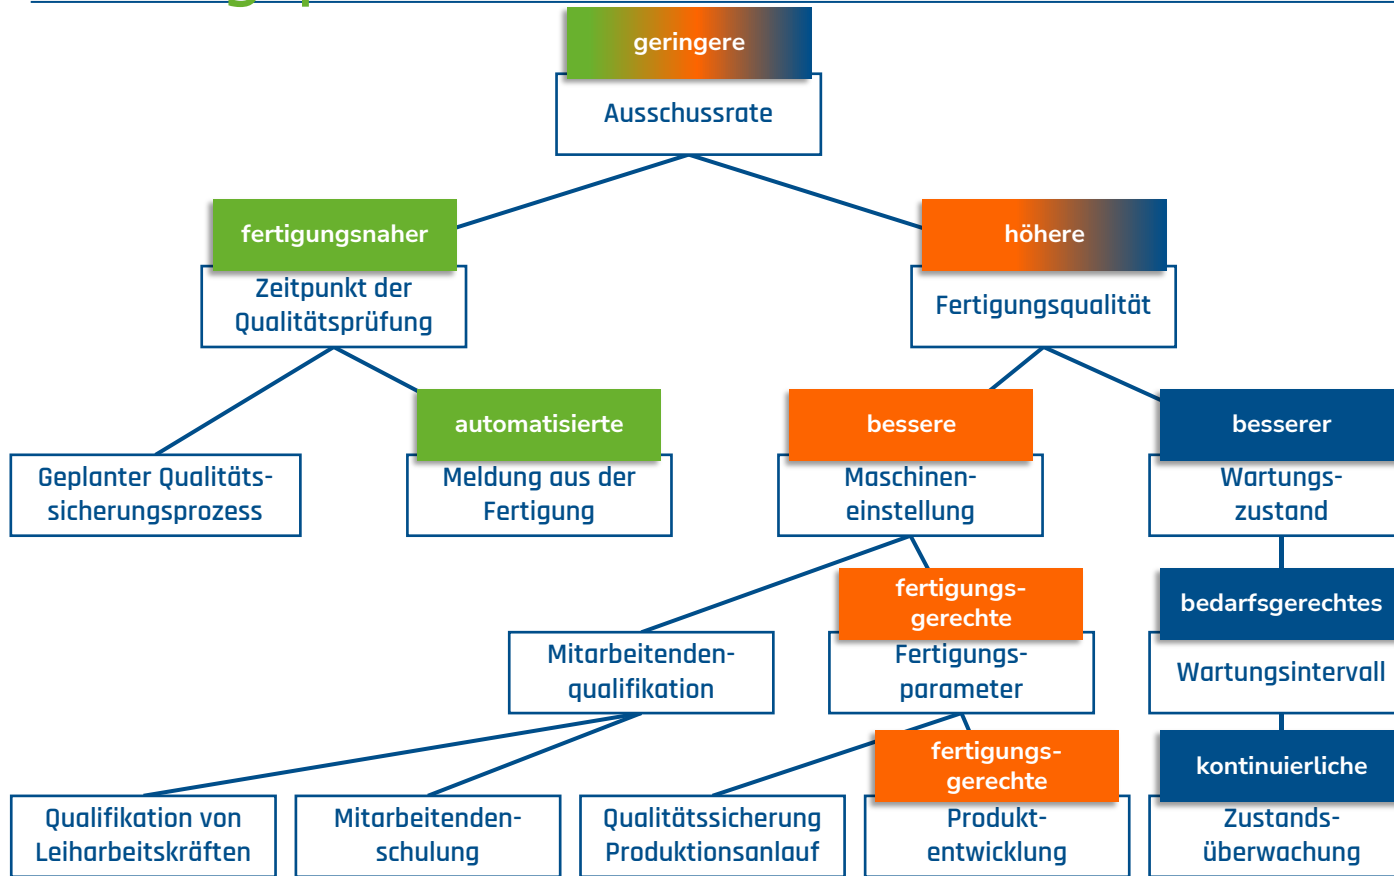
geringere
Ausschussrate

fertigungsnaher
Zeitpunkt der Qualitätsprüfung

höhere
Fertigungsqualität

Geplanter Qualitätssicherungsprozess

automatisierte
Meldung aus der Fertigung

bessere
Maschineneinstellung

besserer
Wartungszustand

Mitarbeitendenqualifikation

fertigungsgerechte
Fertigungsparameter

bedarfsgerechtes
Wartungsintervall

Qualifikation von Leiharbeitskräften

Mitarbeitendenschulung

Qualitätssicherung Produktionsanlauf

fertigungsgerechte
Produktentwicklung

kontinuierliche
Zustandsüberwachung